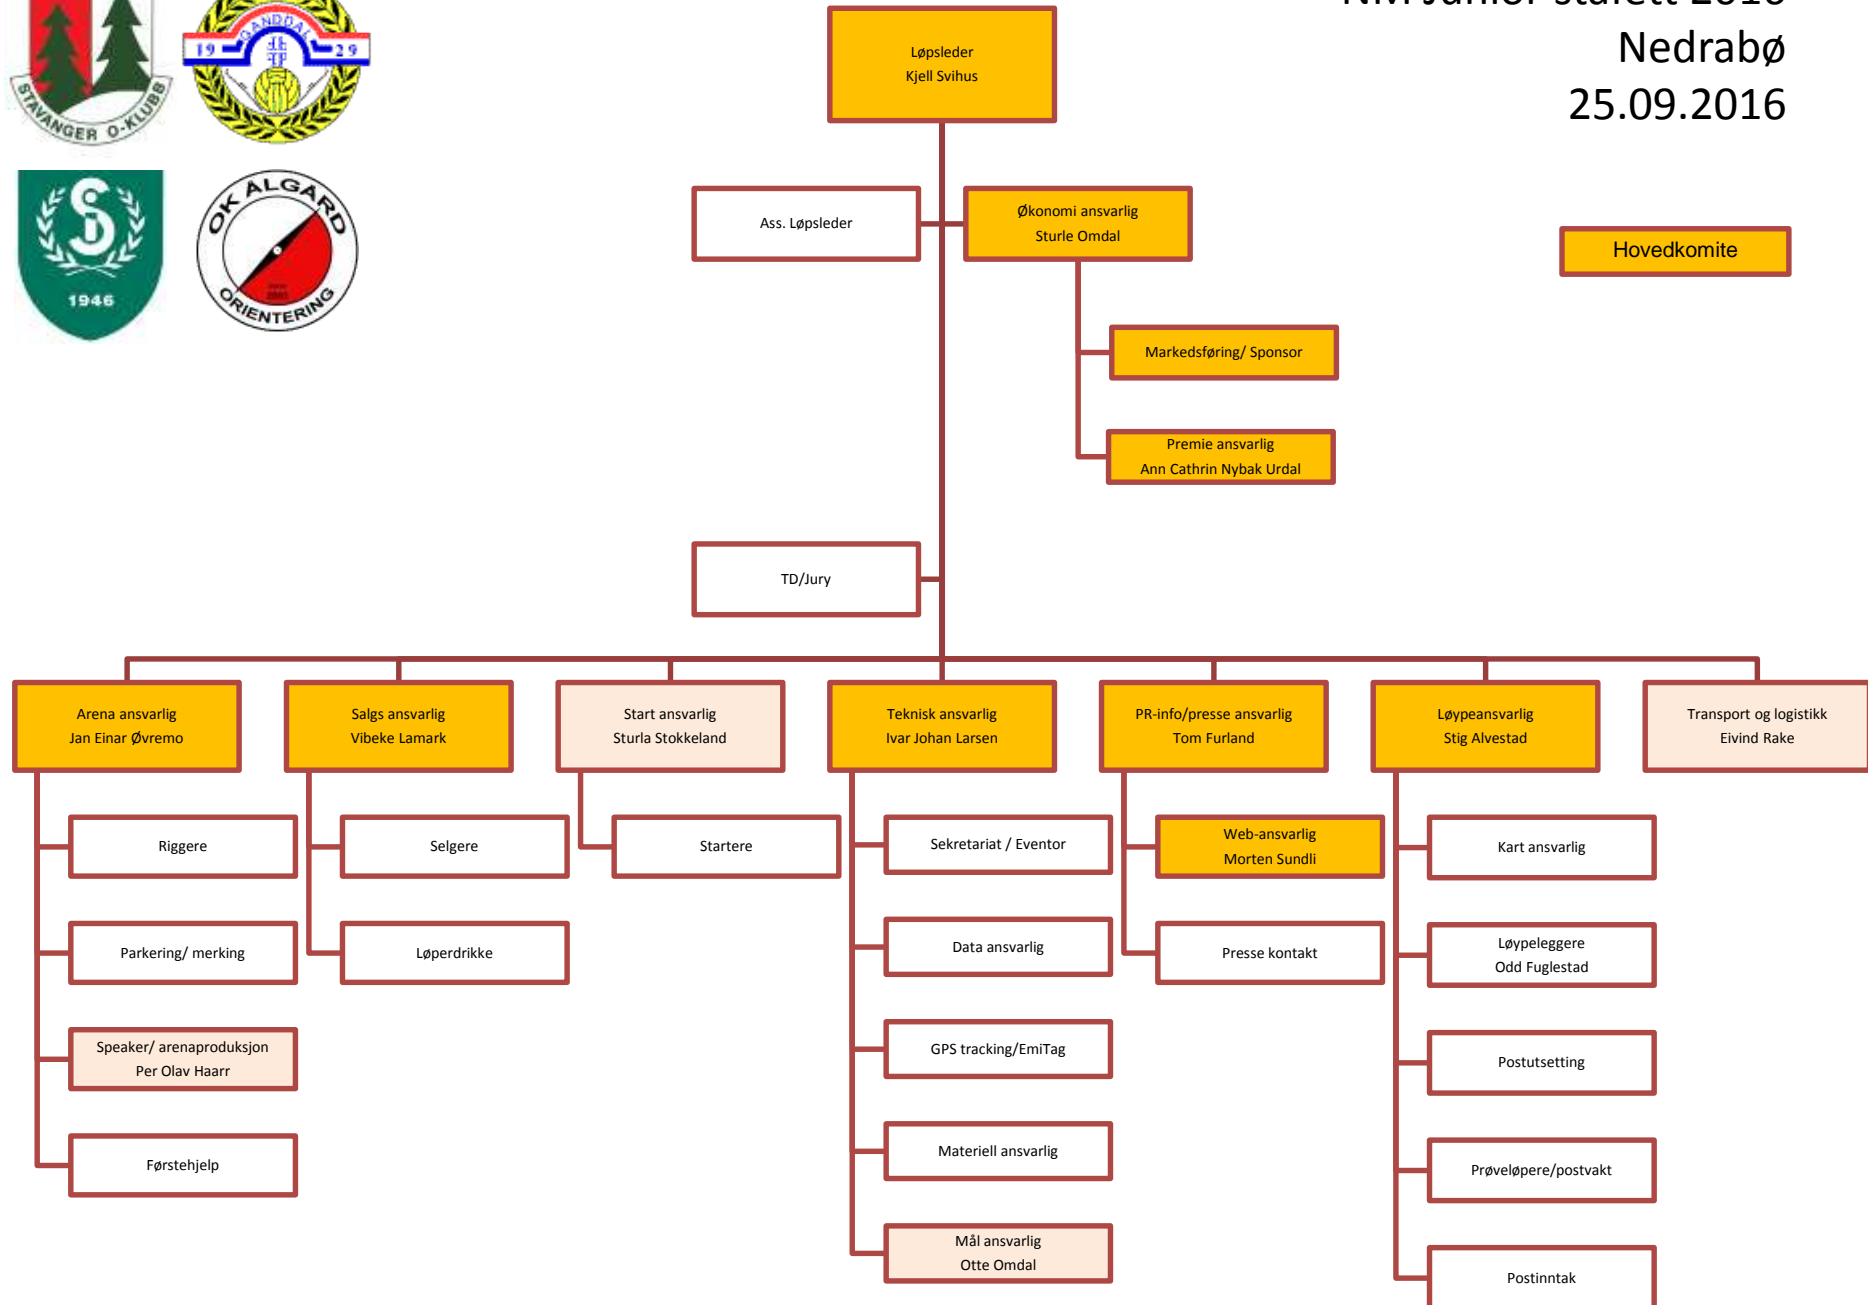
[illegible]
Nedrabø
25.09.2016

STAVANGER O-KLUBB

19 GANDDAL 29

1946

OK ALGARD ORIENTERING

Løpsleder
Kjell Svihus

Ass. Løpsleder

Økonomi ansvarlig
Sturle Omdal

Hovedkomite

Markedsføring/ Sponsor

Premie ansvarlig
Ann Cathrin Nybak Urdal

TD/Jury

Arena ansvarlig
Jan Einar Øvremo

Salgs ansvarlig
Vibeke Lamark

Start ansvarlig
Sturla Stokkeland

Teknisk ansvarlig
Ivar Johan Larsen

PR-info/presse ansvarlig
Tom Furland

Løypeansvarlig
Stig Alvestad

Transport og logistikk
Eivind Rake

Riggere

Parkering/ merking

Speaker/ arenaproduksjon
Per Olav Haarr

Førstehjelp

Selgere

Løperdrikke

Startere

Sekretariat / Eventor

Data ansvarlig

GPS tracking/EmiTag

Materiell ansvarlig

Mål ansvarlig
Otte Omdal

Web-ansvarlig
Morten Sundli

Presse kontakt

Kart ansvarlig

Løypeleggere
Odd Fuglestad

Postutsetting

Prøveløpere/postvakt

Postinntak